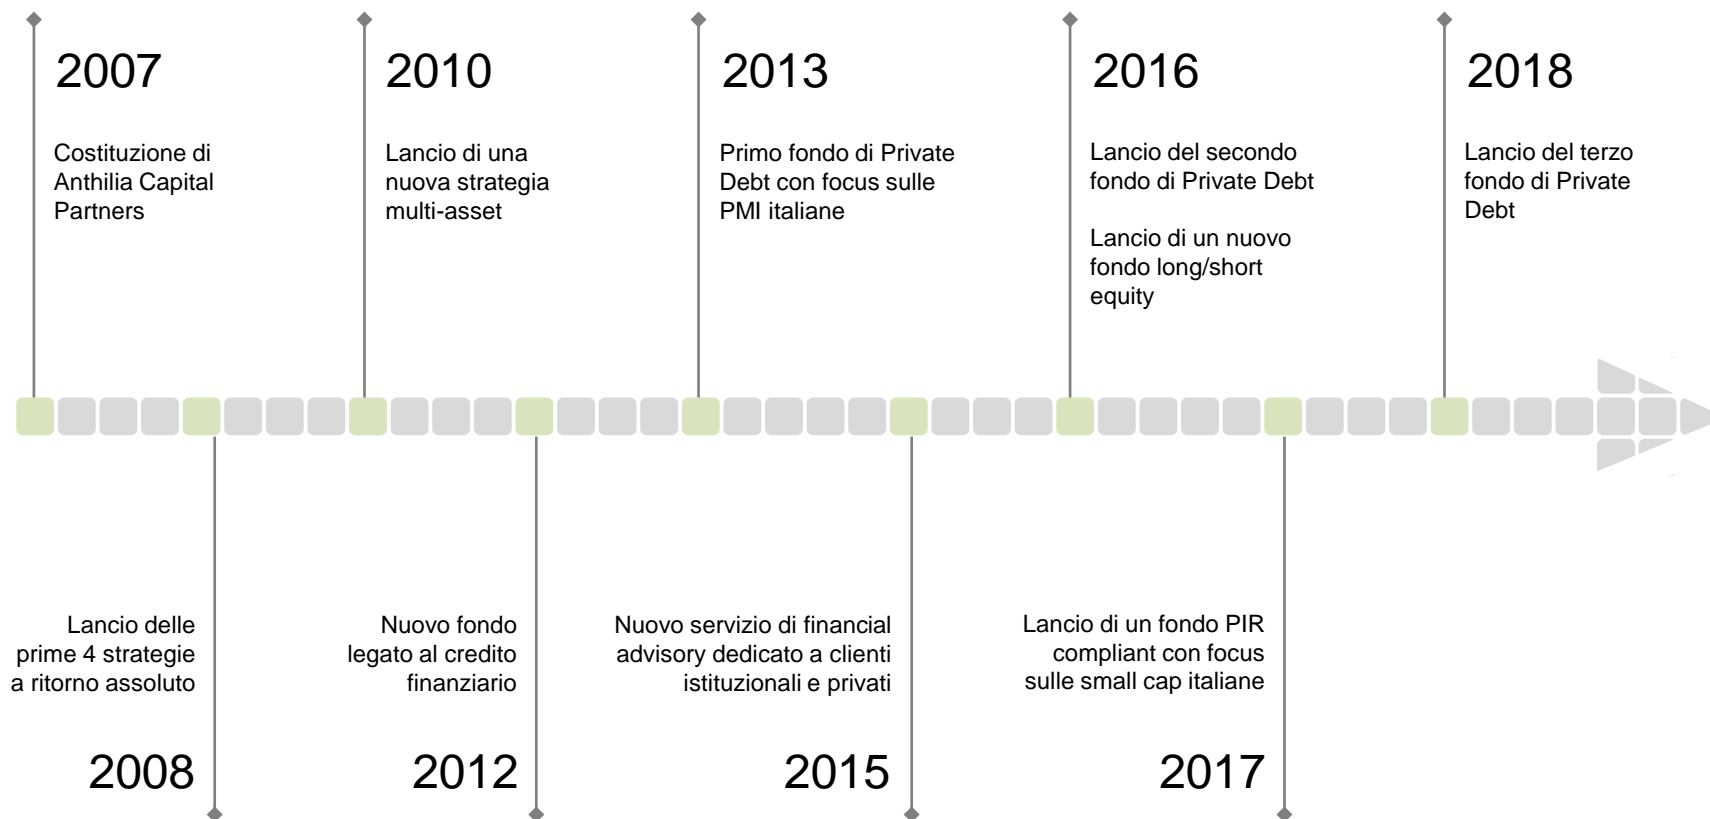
2007

Costituzione di Anthilia Capital Partners

2010

Lancio di una nuova strategia multi-asset

2013

Primo fondo di Private Debt con focus sulle PMI italiane

2016

Lancio del secondo fondo di Private Debt

Lancio di un nuovo fondo long/short equity

2018

Lancio del terzo fondo di Private Debt

Lancio delle prime 4 strategie a ritorno assoluto

2008

Nuovo fondo legato al credito finanziario

2012

Nuovo servizio di financial advisory dedicato a clienti istituzionali e privati

2015

Lancio di un fondo PIR compliant con focus sulle small cap italiane

2017